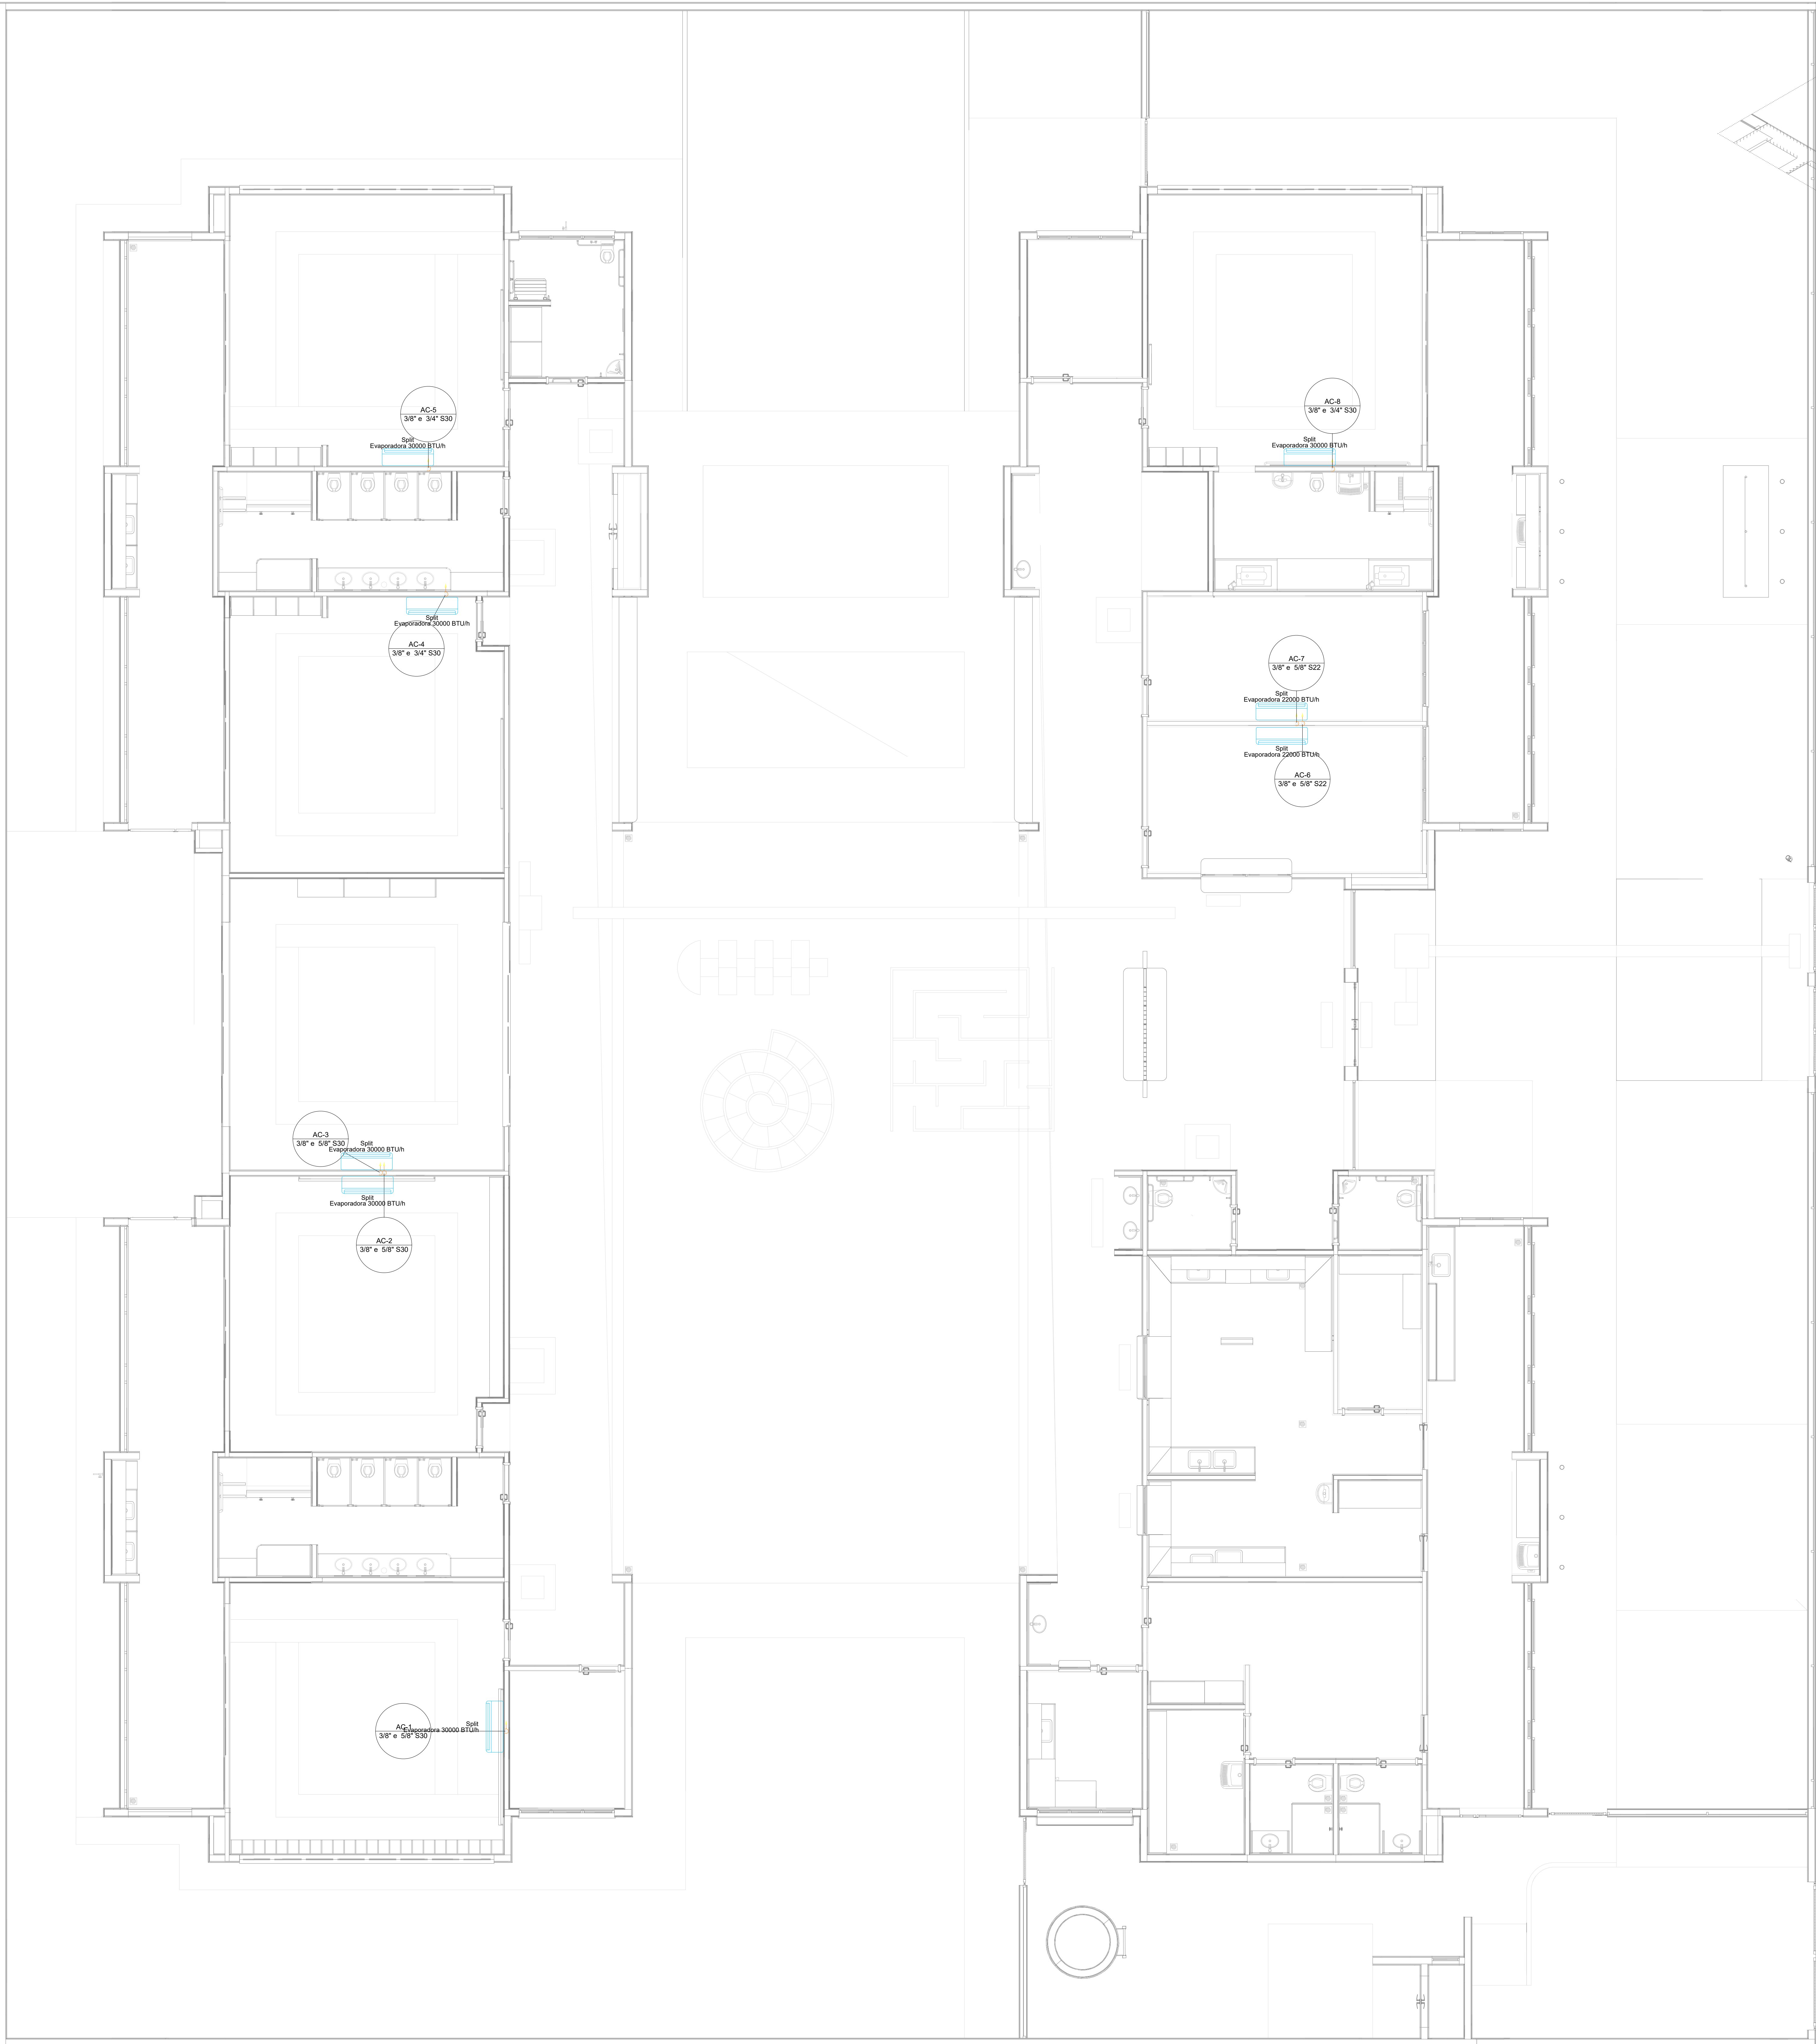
AC-5
3/8" e 3/4" S30
Split
Evaporadora 30000 BTU/h

AC-8
3/8" e 3/4" S30
Split
Evaporadora 30000 BTU/h

Split
Evaporadora 30000 BTU/h
AC-4
3/8" e 3/4" S30

AC-7
3/8" e 5/8" S22
Split
Evaporadora 22000 BTU/h

Split
Evaporadora 22000 BTU/h
AC-6
3/8" e 5/8" S22

AC-3
3/8" e 5/8" S30
Split
Evaporadora 30000 BTU/h

Split
Evaporadora 30000 BTU/h
AC-2
3/8" e 5/8" S30

AC-1
3/8" e 5/8" S30
Split
Evaporadora 30000 BTU/h